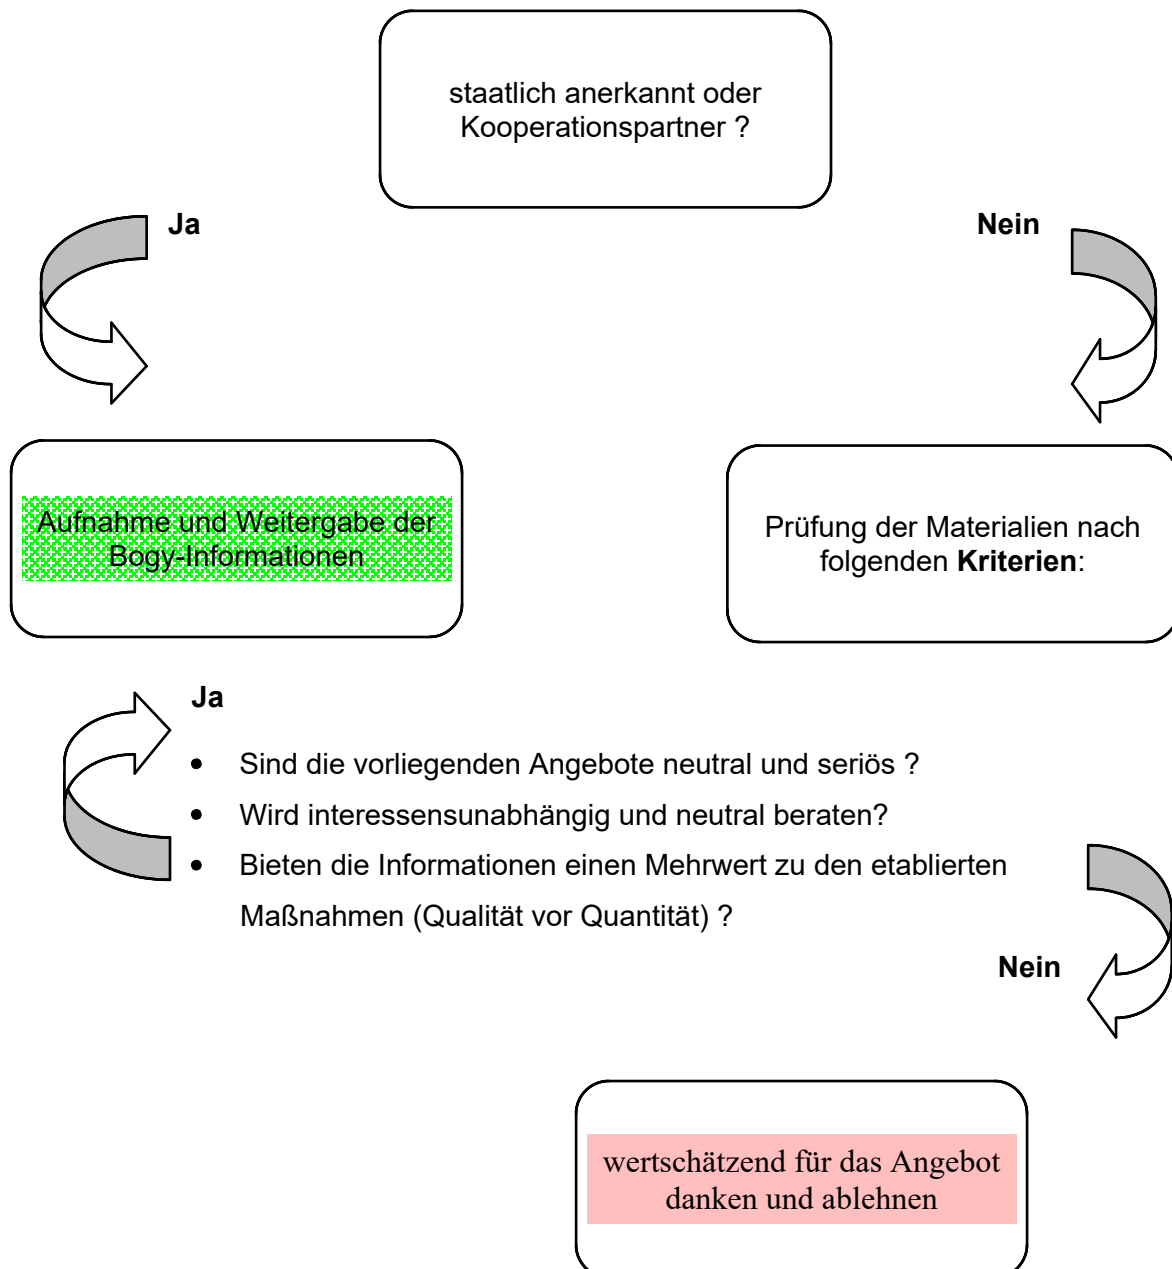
staatlich anerkannt oder Kooperationspartner ?

Ja

Nein

Aufnahme und Weitergabe der Bogy-Informationen

Prüfung der Materialien nach folgenden **Kriterien**:

Ja

- Sind die vorliegenden Angebote neutral und seriös ?
- Wird interessensunabhängig und neutral beraten?
- Bieten die Informationen einen Mehrwert zu den etablierten Maßnahmen (Qualität vor Quantität) ?

Nein

wertschätzend für das Angebot danken und ablehnen